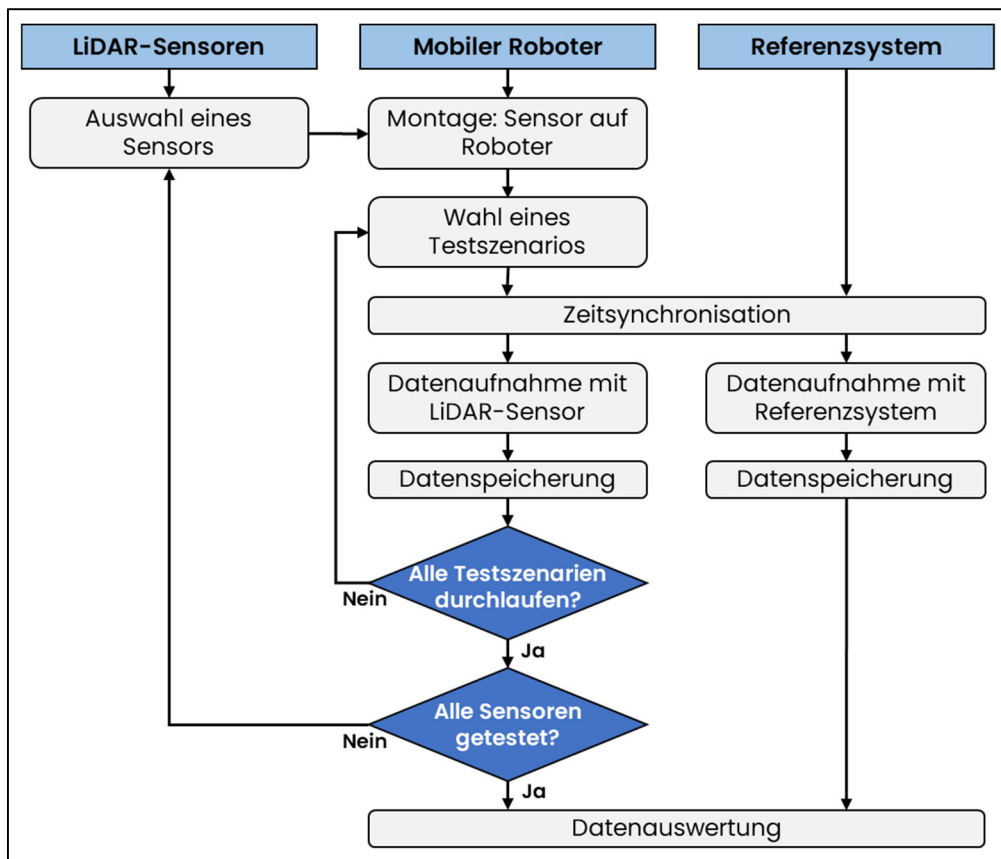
LiDAR-Sensoren

Mobiler Roboter

Referenzsystem

Auswahl eines Sensors

Montage: Sensor auf Roboter

Wahl eines Testszenarios

Zeitsynchronisation

Datenaufnahme mit LiDAR-Sensor

Datenaufnahme mit Referenzsystem

Datenspeicherung

Datenspeicherung

Alle Testszenarien durchlaufen?

Nein

Ja

Alle Sensoren getestet?

Nein

Ja

Datenauswertung